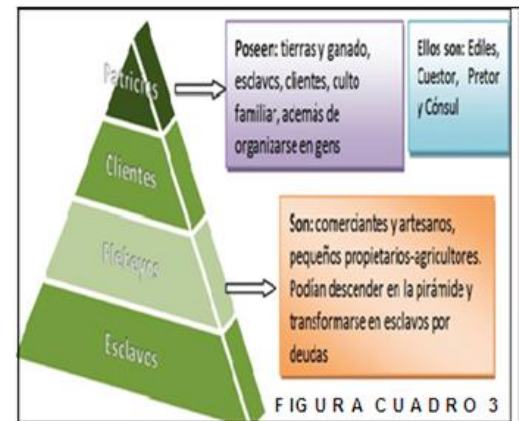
Patricios

Clientes

Plebeyos

Esclavos

Poseer: tierras y ganado, esclavcs, clientes, culto familiar, acemás de organizarse en gens

Ellos son: Ediles, Cuestor, Pretor y Cónsul

Son: comerciantes y artesanos, pequeños propietarios-agricultores. Podían descender en la pirámide y transformarse en esclavos por deudas

FIGURA CUADRO 3